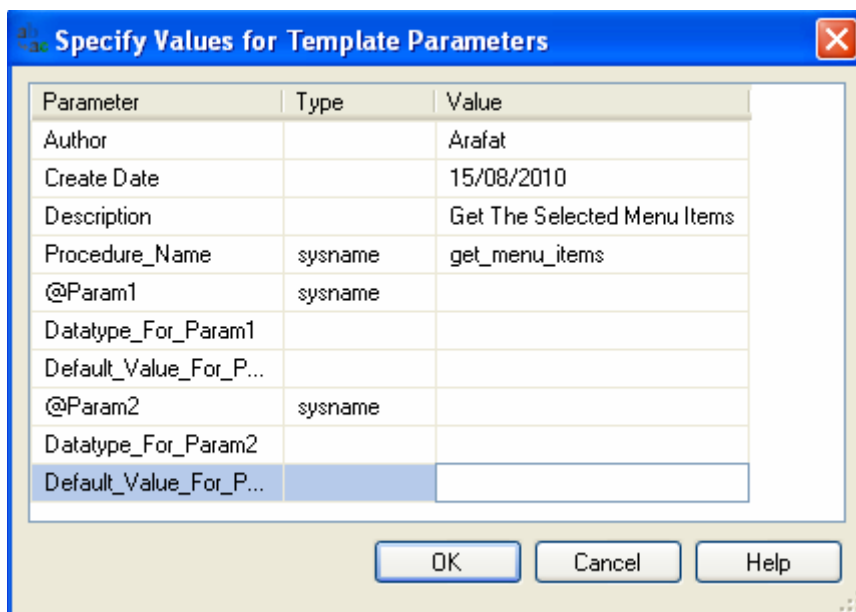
Specify Values for Template Parameters

| Parameter | Type | Value |
|---|---|---|
| Author | | Arafat |
| Create Date | | 15/08/2010 |
| Description | | Get The Selected Menu Items |
| Procedure_Name | sysname | get_menu_items |
| @Param1 | sysname | |
| Datatype_For_Param1 | | |
| Default_Value_For_P... | | |
| @Param2 | sysname | |
| Datatype_For_Param2 | | |
| Default_Value_For_P... | | |

OK Cancel Help